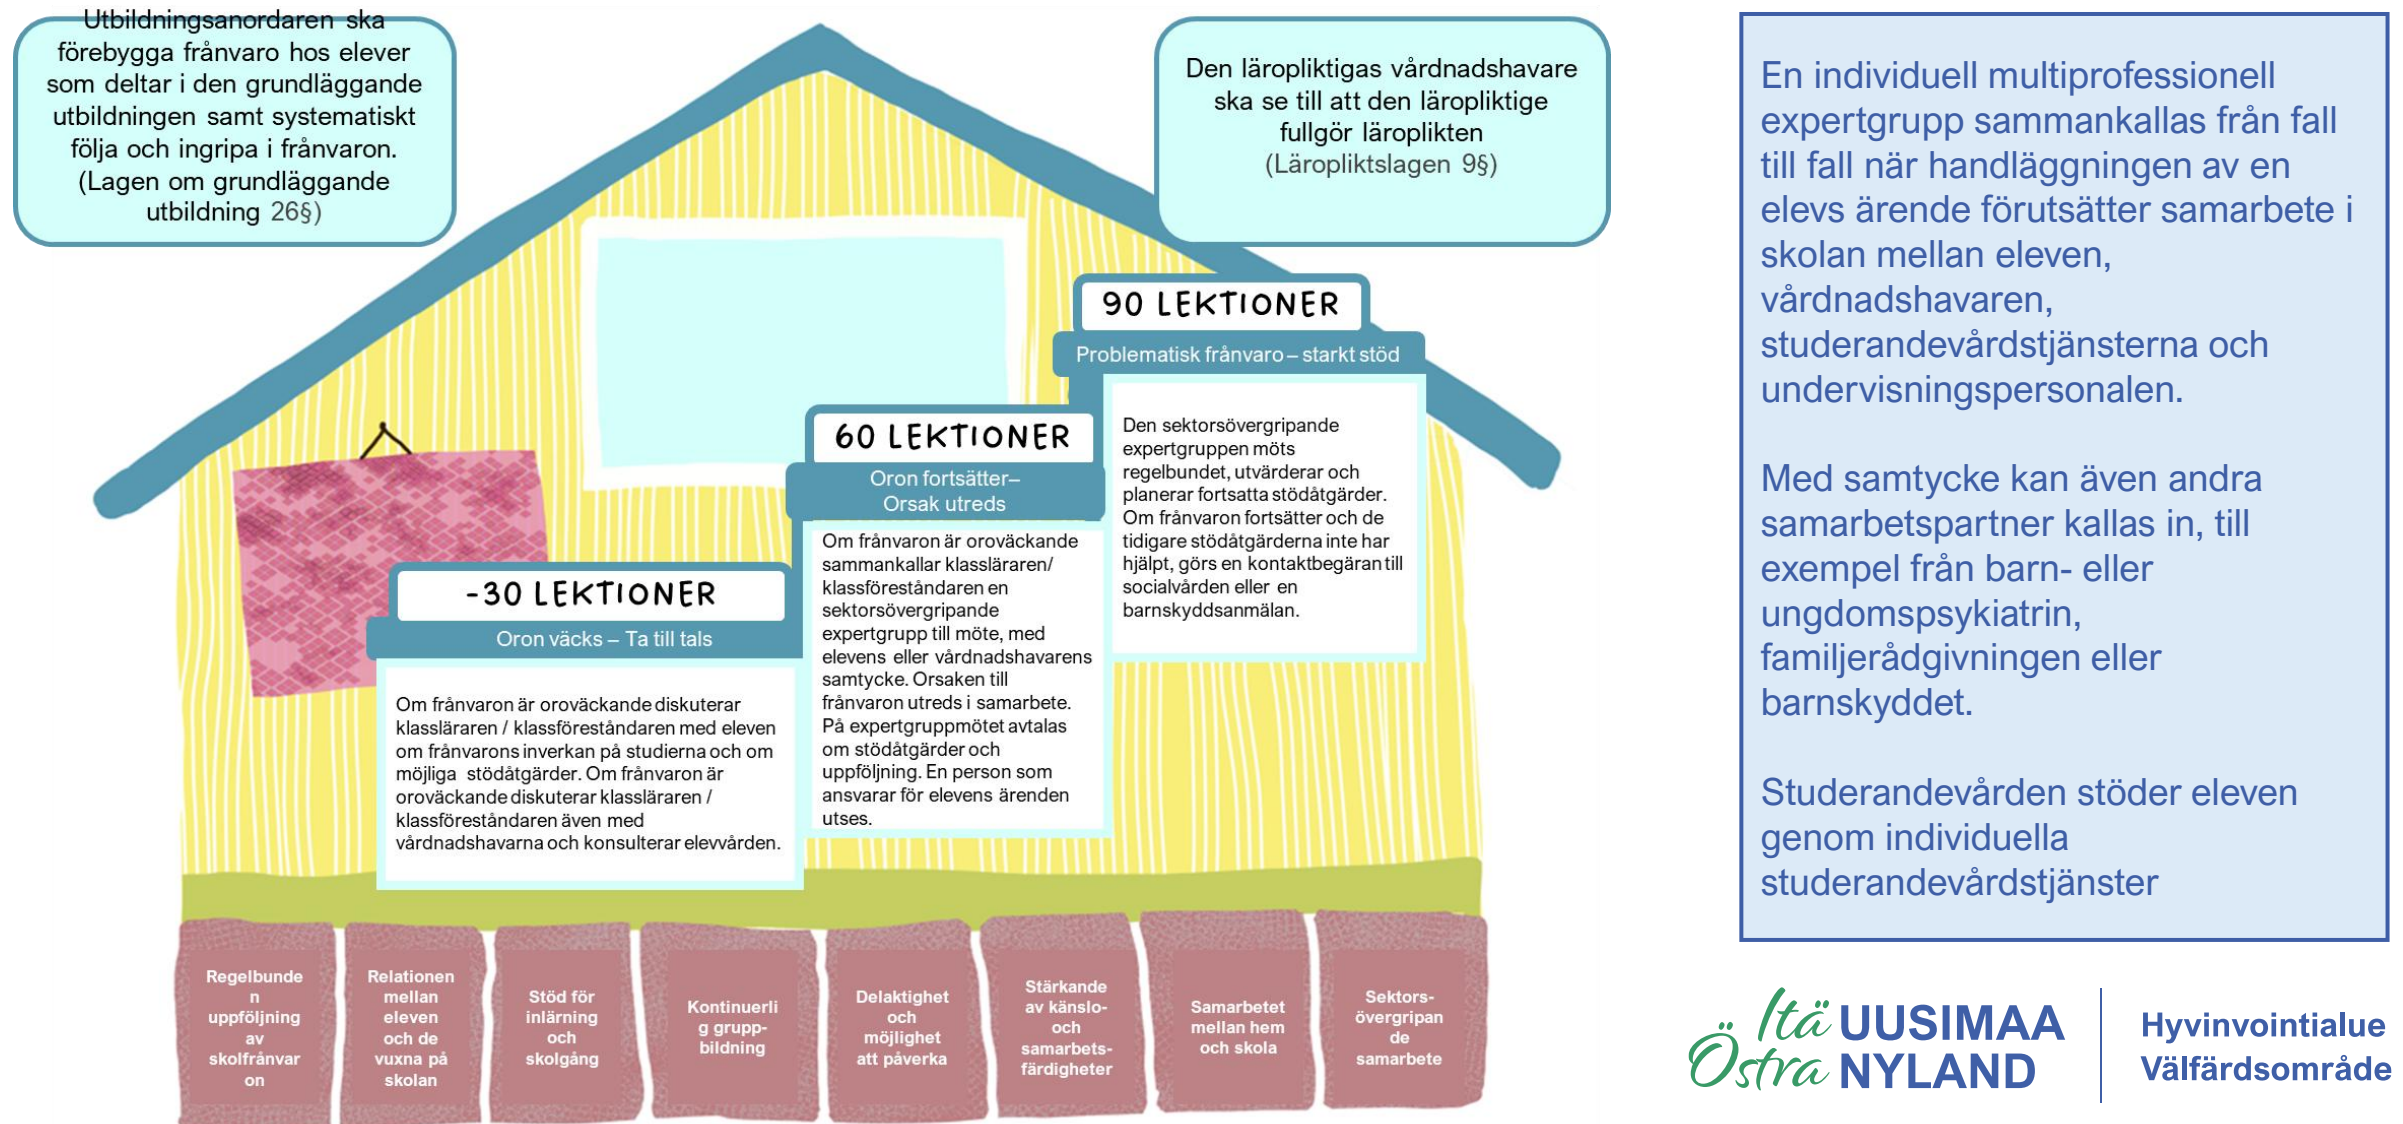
Utbildningsanordaren ska förebygga frånvaro hos elever som deltar i den grundläggande utbildningen samt systematiskt följa och ingripa i frånvaron. (Lagen om grundläggande utbildning 26§)

Den läropliktigas vårdnadshavare ska se till att den läropliktige fullgör läroplikten (Läropliktslagen 9§)

90 LEKTIONER
Problematisk frånvaro – starkt stöd

Den sektorsövergripande expertgruppen möts regelbundet, utvärderar och planerar fortsatta stödåtgärder. Om frånvaron fortsätter och de tidigare stödåtgärderna inte har hjälpt, görs en kontaktbegäran till socialvården eller en barnskyddsanmälan.

60 LEKTIONER
Oron fortsätter– Orsak utreds

Om frånvaron är oroväckande sammankallar klassläraren/ klassföreståndaren en sektorsövergripande expertgrupp till möte, med elevens eller vårdnadshavarens samtycke. Orsaken till frånvaron utreds i samarbete. På expertgruppmötet avtalas om stödåtgärder och uppföljning. En person som ansvarar för elevens ärenden utses.

-30 LEKTIONER
Oron väcks – Ta till tals

Om frånvaron är oroväckande diskuterar klassläraren / klassföreståndaren med eleven om frånvarons inverkan på studierna och om möjliga stödåtgärder. Om frånvaron är oroväckande diskuterar klassläraren / klassföreståndaren även med vårdnadshavarna och konsulterar elevvården.

Regelbunden uppföljning av skolfrånvaron

Relationen mellan eleven och de vuxna på skolan

Stöd för inlärning och skolgång

Kontinuerlig grupp-bildning

Delaktighet och möjlighet att påverka

Stärkande av känslo- och samarbets-färdigheter

Samarbetet mellan hem och skola

Sektors-övergripande samarbete

En individuell multiprofessionell expertgrupp sammankallas från fall till fall när handläggningen av en elevs ärende förutsätter samarbete i skolan mellan eleven, vårdnadshavaren, studerandevårdstjänsterna och undervisningspersonalen.

Med samtycke kan även andra samarbetspartner kallas in, till exempel från barn- eller ungdomspsykiatrin, familjerådgivningen eller barnskyddet.

Studerandevården stöder eleven genom individuella studerandevårdstjänster

Itä UUSIMAA Östra NYLAND
Hyvinvointialue Välfärdsområde